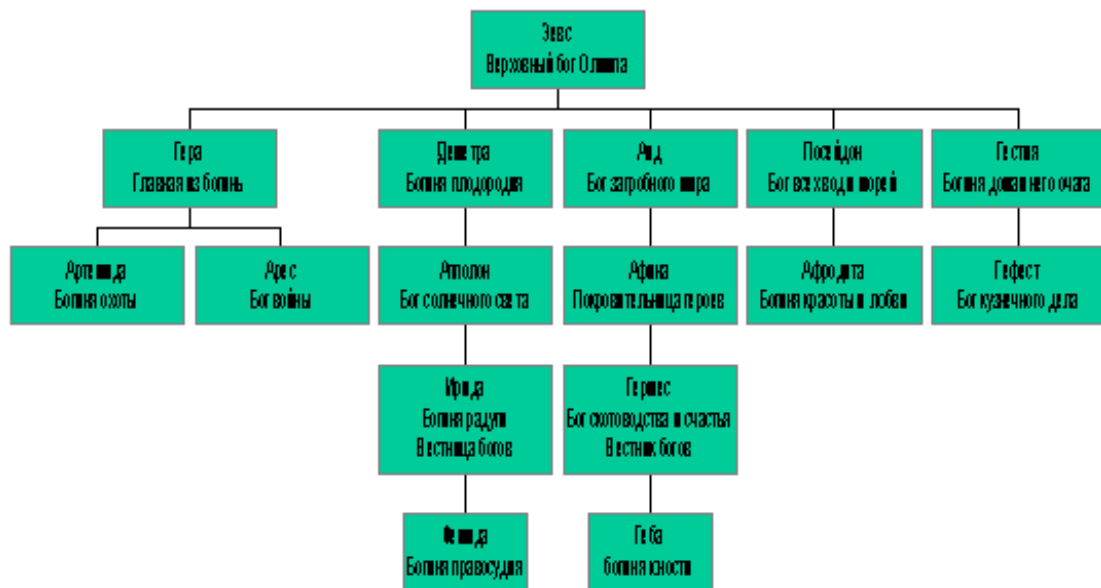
Зевс
Верховный бог Олимпа

Гера
Главная из богинь

Деметра
Богиня плодородия

Аид
Бог загробного мира

Посейдон
Бог всех вод и морей

Гестия
Богиня домашнего очага

Артемида
Богиня охоты

Арес
Бог войны

Аполлон
Бог солнечного света

Афина
Покровительница героев

Афродита
Богиня красоты и любви

Гефест
Бог кузнечного дела

Ирида
Богиня радуги
Вестница богов

Гермес
Бог скотоводства и счастья
Вестник богов

Фемида
Богиня правосудия

Геба
богиня юности